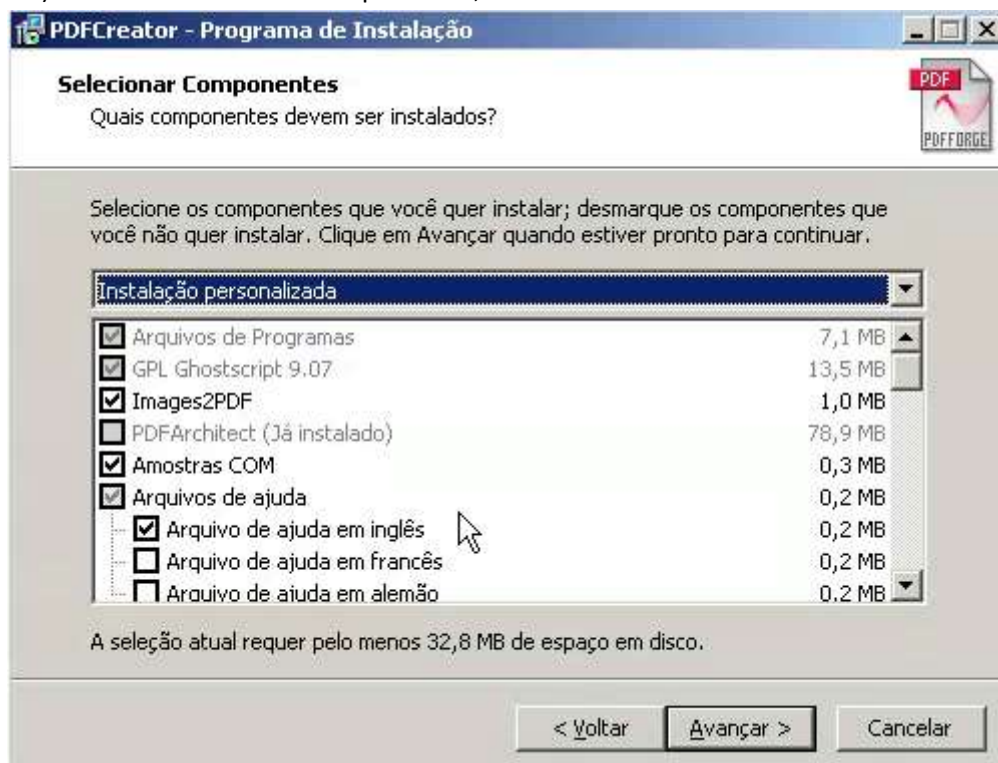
PDFCreator - Programa de Instalação

Selecionar Componentes
Quais componentes devem ser instalados?

PDF
PDFFORGE

Selecione os componentes que você quer instalar; desmarque os componentes que você não quer instalar. Clique em Avançar quando estiver pronto para continuar.

Instalação personalizada

| Componente | Tamanho |
|---|---|
| Arquivos de Programas | 7,1 MB |
| GPL Ghostscript 9.07 | 13,5 MB |
| Images2PDF | 1,0 MB |
| PDFArchitect (Já instalado) | 78,9 MB |
| Amostras COM | 0,3 MB |
| Arquivos de ajuda | 0,2 MB |
| Arquivo de ajuda em inglês | 0,2 MB |
| Arquivo de ajuda em francês | 0,2 MB |
| Arquivo de ajuda em alemão | 0,2 MB |

A seleção atual requer pelo menos 32,8 MB de espaço em disco.

< Voltar    Avançar >    Cancelar